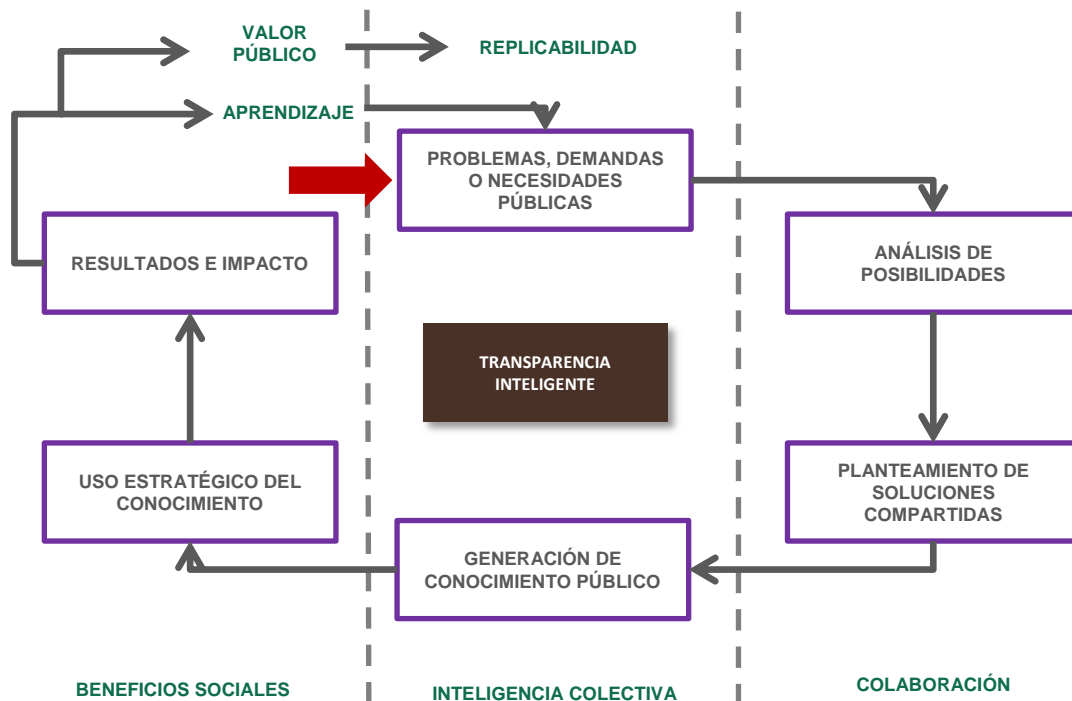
VALOR PÚBLICO

REPLICABILIDAD

APRENDIZAJE

PROBLEMAS, DEMANDAS O NECESIDADES PÚBLICAS

RESULTADOS E IMPACTO

ANÁLISIS DE POSIBILIDADES

TRANSPARENCIA INTELIGENTE

USO ESTRATÉGICO DEL CONOCIMIENTO

PLANTEAMIENTO DE SOLUCIONES COMPARTIDAS

GENERACIÓN DE CONOCIMIENTO PÚBLICO

BENEFICIOS SOCIALES

INTELIGENCIA COLECTIVA

COLABORACIÓN